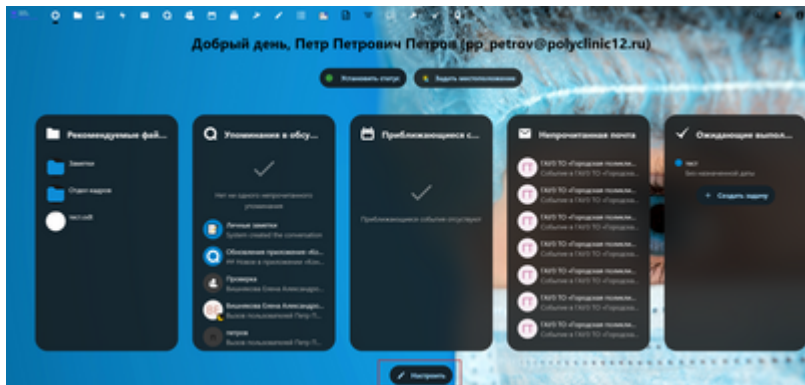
Добрый день, Петр Петрович Петров (pp_petrov@polyclinic12.ru)

Установить статус

Задать местоположение

Рекомендуемые фай...

Заметки

Отдел кадров

тест.odt

Упоминания в обсу...

Нет ни одного непрочитанного упоминания

Личные заметки
System created the conversation

Обновление приложения «Бл...
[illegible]

Проверка
Вишнякова Елена Александро...

Вишнякова Елена Александро...
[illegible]

петров
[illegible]

Приближающиеся с...

Приближающиеся события отсутствуют

Непрочитанная почта

ГАУЗ ТО «Городская поликли...
Событие в ГАУЗ ТО «Городская...

ГАУЗ ТО «Городская поликли...
Событие в ГАУЗ ТО «Городская...

ГАУЗ ТО «Городская поликли...
Событие в ГАУЗ ТО «Городская...

ГАУЗ ТО «Городская поликли...
Событие в ГАУЗ ТО «Городская...

ГАУЗ ТО «Городская поликли...
Событие в ГАУЗ ТО «Городская...

ГАУЗ ТО «Городская поликли...
Событие в ГАУЗ ТО «Городская...

ГАУЗ ТО «Городская поликли...
Событие в ГАУЗ ТО «Городская...

Ожидающие выпол...

тест
Без назначенной даты

+ Создать задачу

Настроить